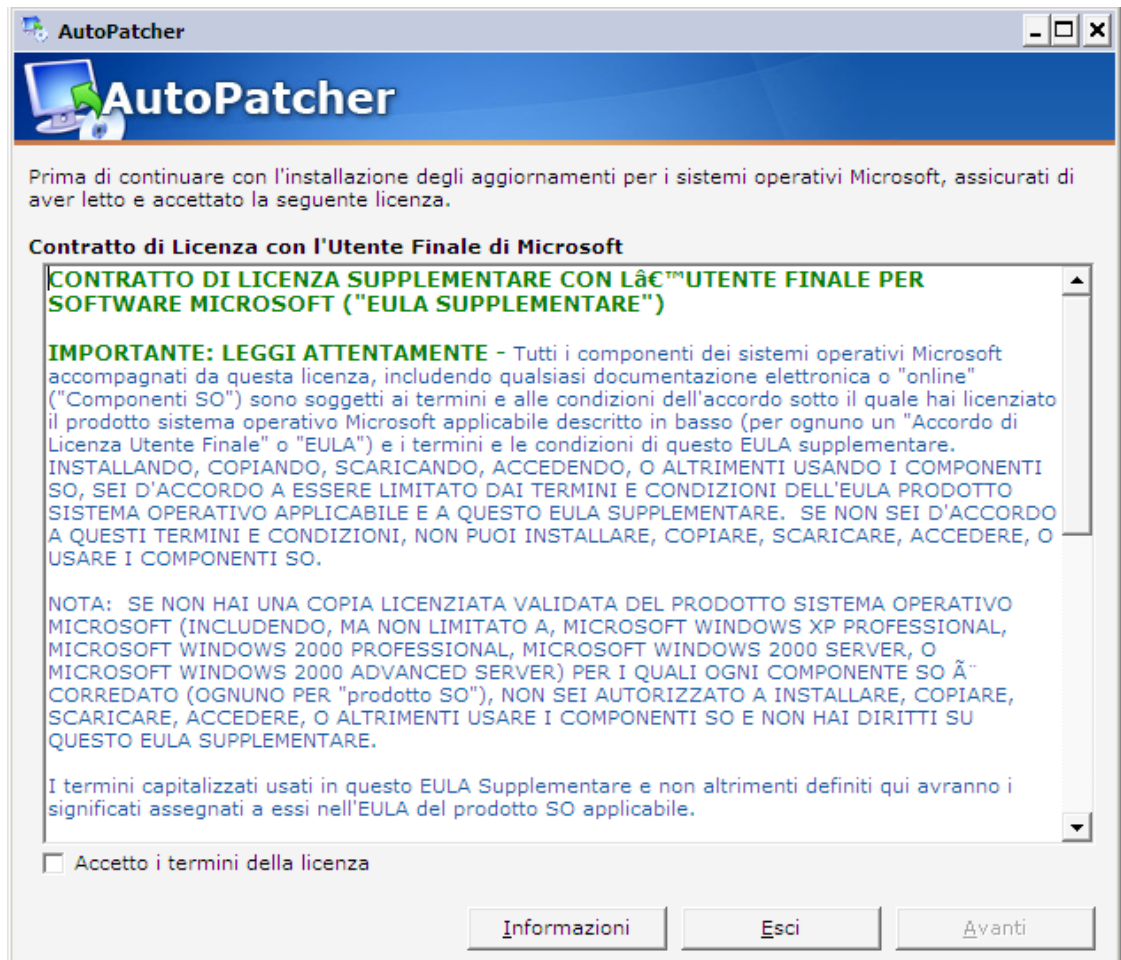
AutoPatcher

AutoPatcher

Prima di continuare con l'installazione degli aggiornamenti per i sistemi operativi Microsoft, assicurati di aver letto e accettato la seguente licenza.

Contratto di Licenza con l'Utente Finale di Microsoft

CONTRATTO DI LICENZA SUPPLEMENTARE CON Lâ€™UTENTE FINALE PER SOFTWARE MICROSOFT ("EULA SUPPLEMENTARE")

IMPORTANTE: LEGGI ATTENTAMENTE - Tutti i componenti dei sistemi operativi Microsoft accompagnati da questa licenza, includendo qualsiasi documentazione elettronica o "online" ("Componenti SO") sono soggetti ai termini e alle condizioni dell'accordo sotto il quale hai licenziato il prodotto sistema operativo Microsoft applicabile descritto in basso (per ognuno un "Accordo di Licenza Utente Finale" o "EULA") e i termini e le condizioni di questo EULA supplementare. INSTALLANDO, COPIANDO, SCARICANDO, ACCEDENDO, O ALTRIMENTI USANDO I COMPONENTI SO, SEI D'ACCORDO A ESSERE LIMITATO DAI TERMINI E CONDIZIONI DELL'EULA PRODOTTO SISTEMA OPERATIVO APPLICABILE E A QUESTO EULA SUPPLEMENTARE. SE NON SEI D'ACCORDO A QUESTI TERMINI E CONDIZIONI, NON PUOI INSTALLARE, COPIARE, SCARICARE, ACCEDERE, O USARE I COMPONENTI SO.

NOTA: SE NON HAI UNA COPIA LICENZIATA VALIDATA DEL PRODOTTO SISTEMA OPERATIVO MICROSOFT (INCLUDENDO, MA NON LIMITATO A, MICROSOFT WINDOWS XP PROFESSIONAL, MICROSOFT WINDOWS 2000 PROFESSIONAL, MICROSOFT WINDOWS 2000 SERVER, O MICROSOFT WINDOWS 2000 ADVANCED SERVER) PER I QUALI OGNI COMPONENTE SO Ã¨ CORREDATO (OGNUNO PER "prodotto SO"), NON SEI AUTORIZZATO A INSTALLARE, COPIARE, SCARICARE, ACCEDERE, O ALTRIMENTI USARE I COMPONENTI SO E NON HAI DIRITTI SU QUESTO EULA SUPPLEMENTARE.

I termini capitalizzati usati in questo EULA Supplementare e non altrimenti definiti qui avranno i significati assegnati a essi nell'EULA del prodotto SO applicabile.

Accetto i termini della licenza

Informazioni Esci Avanti